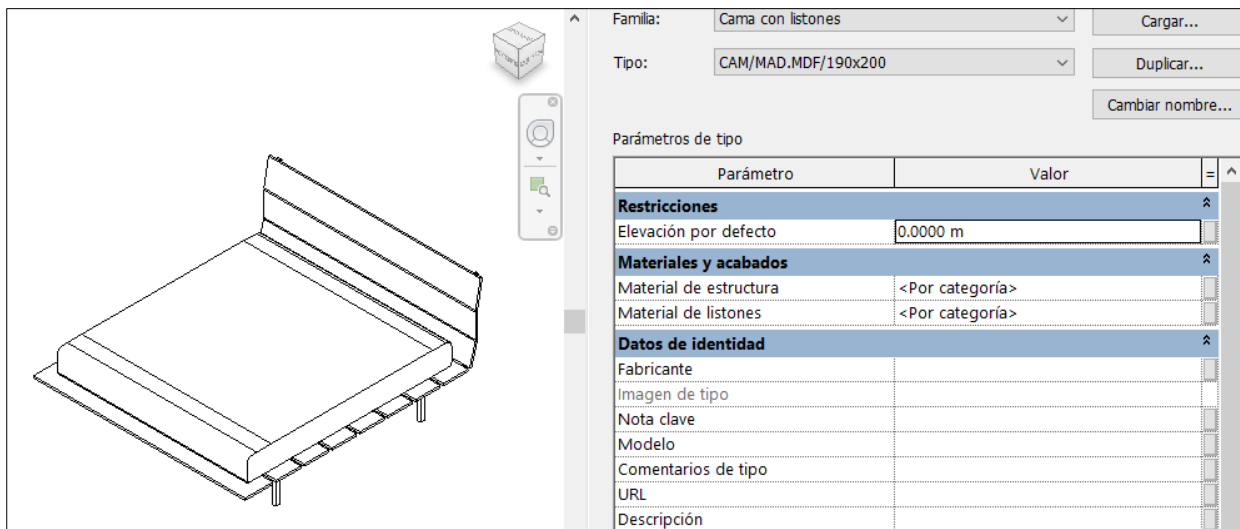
Familia: Cama con listones

Cargar...

Tipo: CAM/MAD.MDF/190x200

Duplicar...

Cambiar nombre...

Parámetros de tipo

| Parámetro | Valor | = |
|---|---|---|
| **Restricciones** | | |
| Elevación por defecto | 0.0000 m | |
| **Materiales y acabados** | | |
| Material de estructura | <Por categoría> | |
| Material de listones | <Por categoría> | |
| **Datos de identidad** | | |
| Fabricante | | |
| Imagen de tipo | | |
| Nota clave | | |
| Modelo | | |
| Comentarios de tipo | | |
| URL | | |
| Descripción | | |